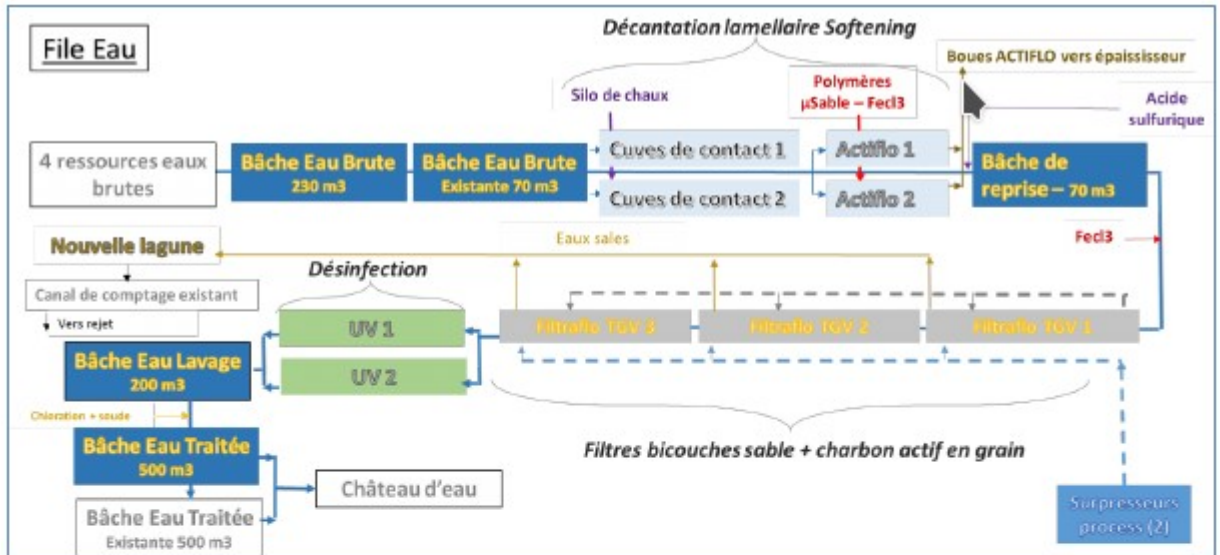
File Eau

Décantation lamellaire Softening

Boues ACTIFLO vers épaississeur

Polymères
µSable – Fecl3

Silo de chaux

Acide sulfurique

4 ressources eaux brutes

Bâche Eau Brute
230 m3

Bâche Eau Brute
Existante 70 m3

Cuves de contact 1

Cuves de contact 2

Actiflo 1

Actiflo 2

Bâche de reprise – 70 m3

Nouvelle lagune

Eaux sales

Fecl3

Canal de comptage existant

Vers rejet

Désinfection

UV 1

UV 2

Filtraflo TGV 3

Filtraflo TGV 2

Filtraflo TGV 1

Bâche Eau Lavage
200 m3

Chloration + soude

Bâche Eau Traitée
500 m3

Filtres bicouches sable + charbon actif en grain

Château d'eau

Bâche Eau Traitée
Existante 500 m3

Surpresseurs process (2)